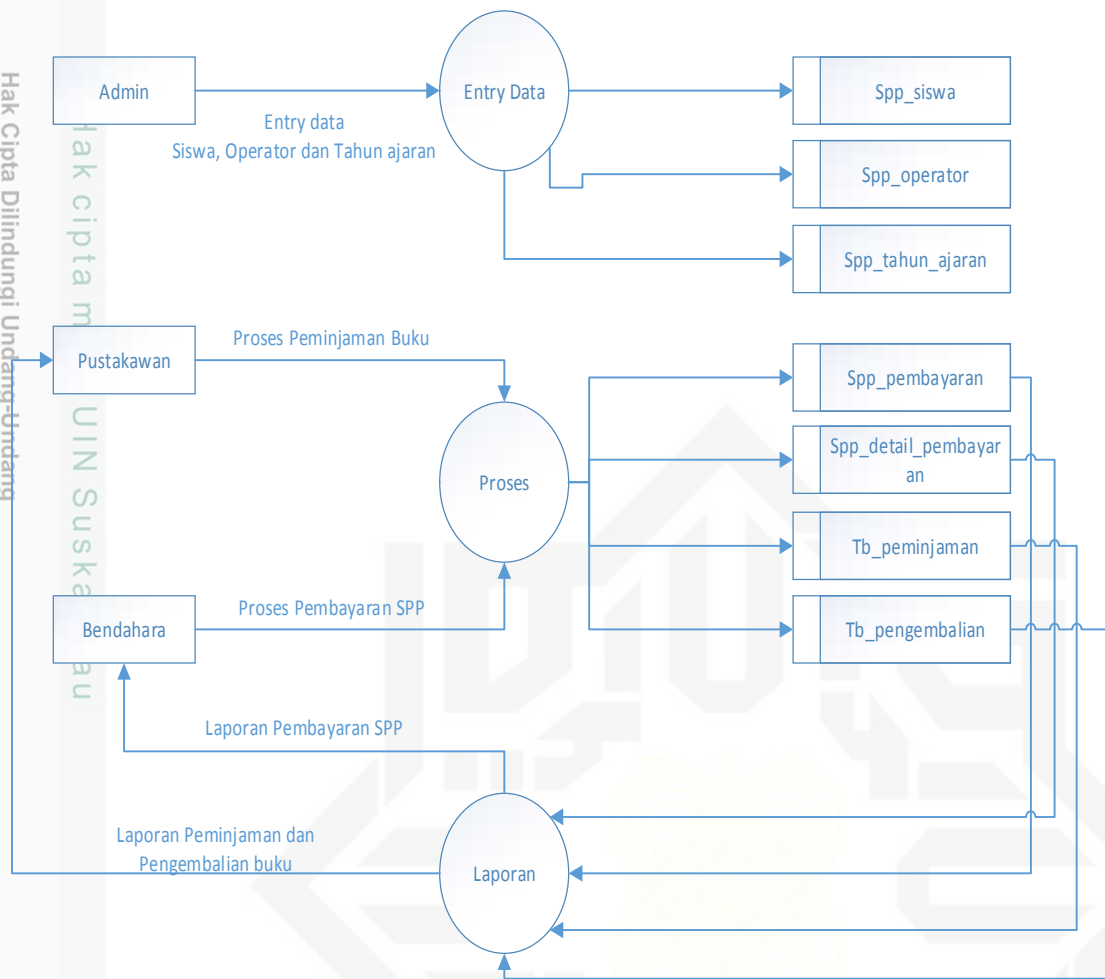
Hak Cipta Dilindungi Undang-Undang

Hak cipta milik UIN Suska Riau

Admin

Entry data
Siswa, Operator dan Tahun ajaran

Entry Data

Spp_siswa

Spp_operator

Spp_tahun_ajaran

Pustakawan

Proses Peminjaman Buku

Spp_pembayaran

Spp_detail_pembayaran

Proses

Tb_peminjaman

Bendahara

Proses Pembayaran SPP

Tb_pengembalian

Laporan Pembayaran SPP

Laporan Peminjaman dan Pengembalian buku

Laporan